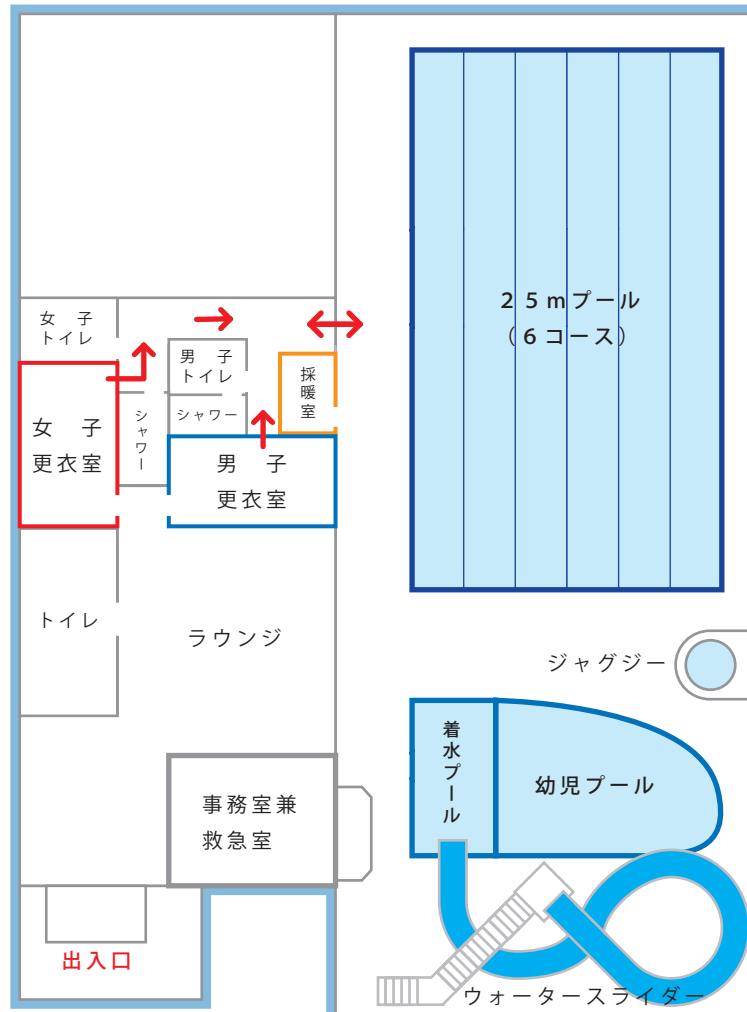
女子
トイレ

男子
トイレ

採暖室

女子
更衣室

シャワー

シャワー

男子
更衣室

25mプール
(6コース)

トイレ

ラウンジ

ジャグジー

着水プール

幼児プール

事務室兼
救急室

出入口

ウォータースライダー